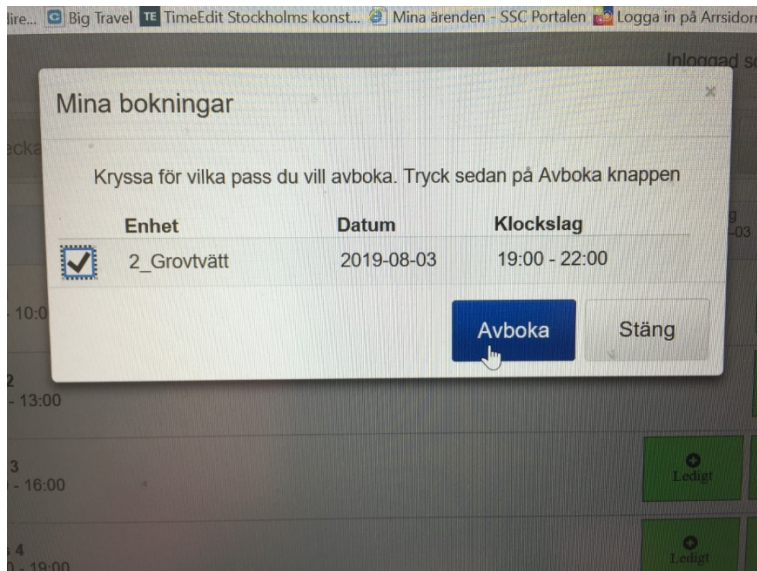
lire... Big Travel TE TimeEdit Stockholms konst... Mina ärenden - SSC Portalen Logga in på Arrsidorn

Inloggad s

Mina bokningar

×

Kryssa för vilka pass du vill avboka. Tryck sedan på Avboka knappen

| | Enhet | Datum | Klockslag |
|---|---|---|---|
| ☑ | 2_Grovtvätt | 2019-08-03 | 19:00 - 22:00 |

Avboka Stäng

- 10:0

2
- 13:00

3
- 16:00

4
- 19:00

Ledigt

Ledigt

-03